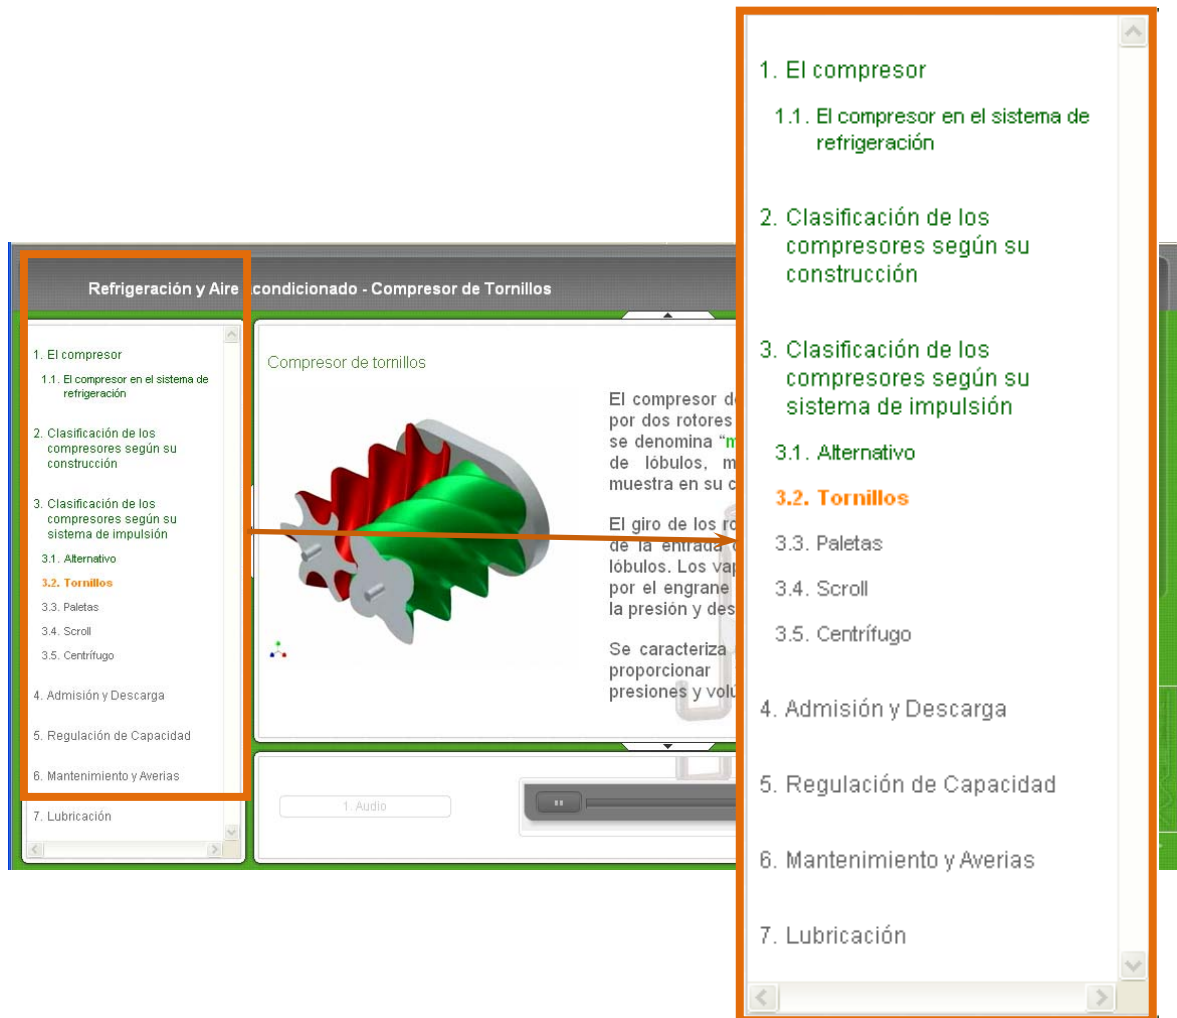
Refrigeración y Aire condicionado - Compresor de Tornillos

1. El compresor

1.1. El compresor en el sistema de refrigeración

2. Clasificación de los compresores según su construcción

3. Clasificación de los compresores según su sistema de impulsión

3.1. Alternativo

3.2. Tornillos

3.3. Paletas

3.4. Scroll

3.5. Centrífugo

4. Admisión y Descarga

5. Regulación de Capacidad

6. Mantenimiento y Averias

7. Lubricación

Compresor de tornillos

El compresor d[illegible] por dos rotores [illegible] se denomina "m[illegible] de lóbulos, m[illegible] muestra en su c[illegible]

El giro de los ro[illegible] de la entrada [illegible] lóbulos. Los vap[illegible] por el engrane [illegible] la presión y des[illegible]

Se caracteriza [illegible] proporcionar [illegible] presiones y volú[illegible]

1. Audio

1. El compresor

1.1. El compresor en el sistema de refrigeración

2. Clasificación de los compresores según su construcción

3. Clasificación de los compresores según su sistema de impulsión

3.1. Alternativo

3.2. Tornillos

3.3. Paletas

3.4. Scroll

3.5. Centrífugo

4. Admisión y Descarga

5. Regulación de Capacidad

6. Mantenimiento y Averias

7. Lubricación